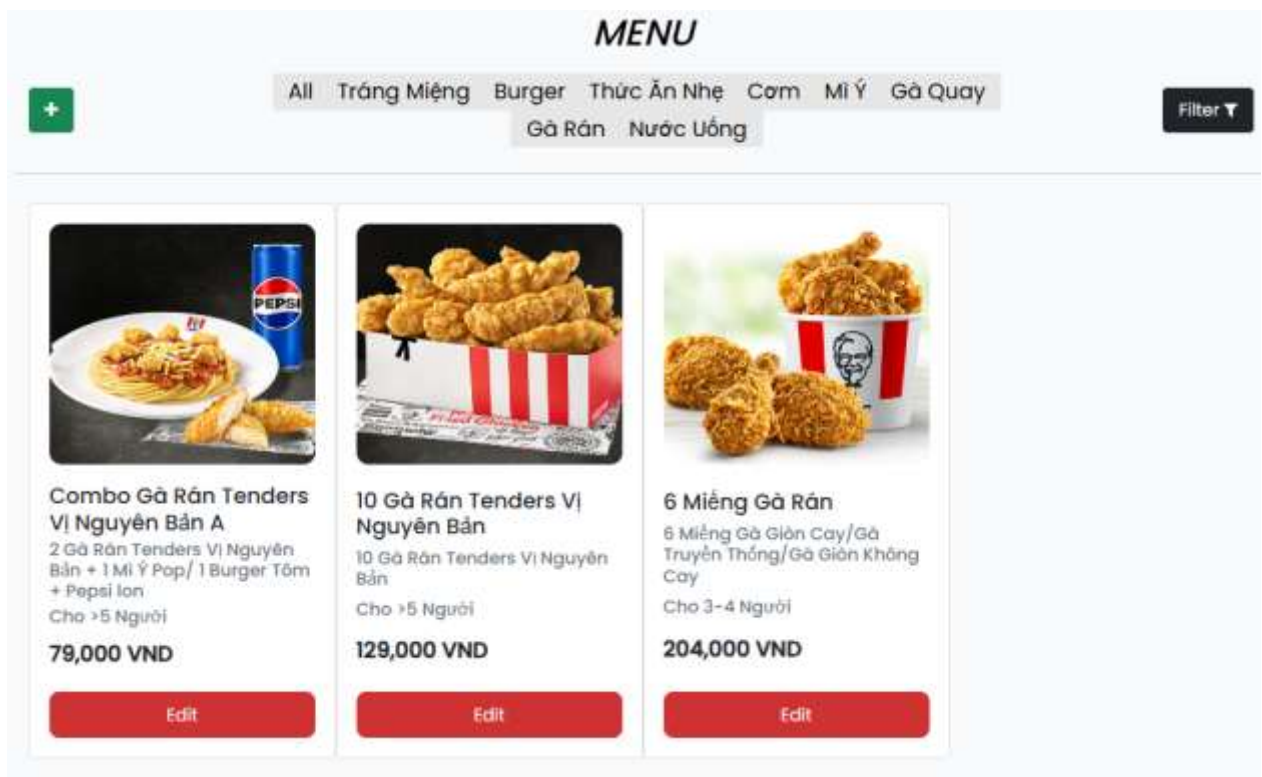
MENU

+

All Tráng Miệng Burger Thức Ăn Nhẹ Cơm Mì Ý Gà Quay Gà Rán Nước Uống

Filter

PEPSI

Combo Gà Rán Tenders Vị Nguyên Bản A

2 Gà Rán Tenders Vị Nguyên Bản + 1 Mì Ý Pop/ 1 Burger Tôm + Pepsi lon

Cho >5 Người

79,000 VND

Edit

10 Gà Rán Tenders Vị Nguyên Bản

10 Gà Rán Tenders Vị Nguyên Bản

Cho >5 Người

129,000 VND

Edit

6 Miếng Gà Rán

6 Miếng Gà Giòn Cay/Gà Truyền Thống/Gà Giòn Không Cay

Cho 3-4 Người

204,000 VND

Edit